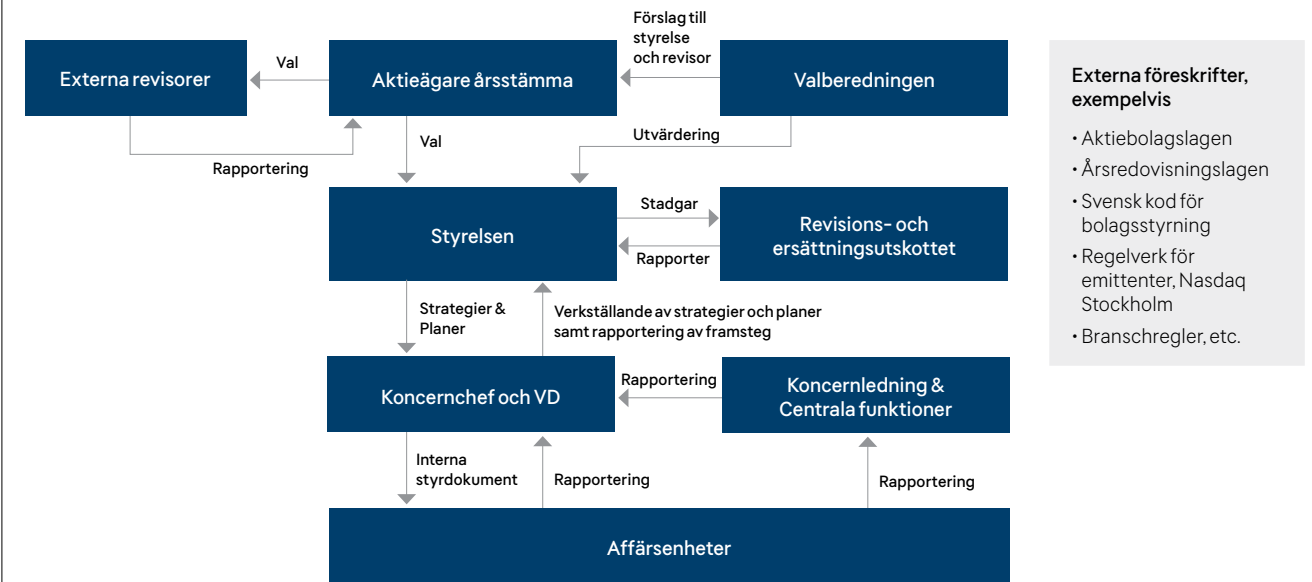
Externa revisorer

Val

Aktieägare årsstämma

Förslag till styrelse och revisor

Valberedningen

Val

Rapportering

Utvärdering

Styrelsen

Stadgar

Rapporter

Revisions- och ersättningsutskottet

Strategier & Planer

Verkställande av strategier och planer samt rapportering av framsteg

Koncernchef och VD

Rapportering

Koncernledning & Centrala funktioner

Interna styrdokument

Rapportering

Rapportering

Affärsenheter

Externa föreskrifter, exempelvis

• Aktiebolagslagen
• Årsredovisningslagen
• Svensk kod för bolagsstyrning
• Regelverk för emittenter, Nasdaq Stockholm
• Branschregler, etc.